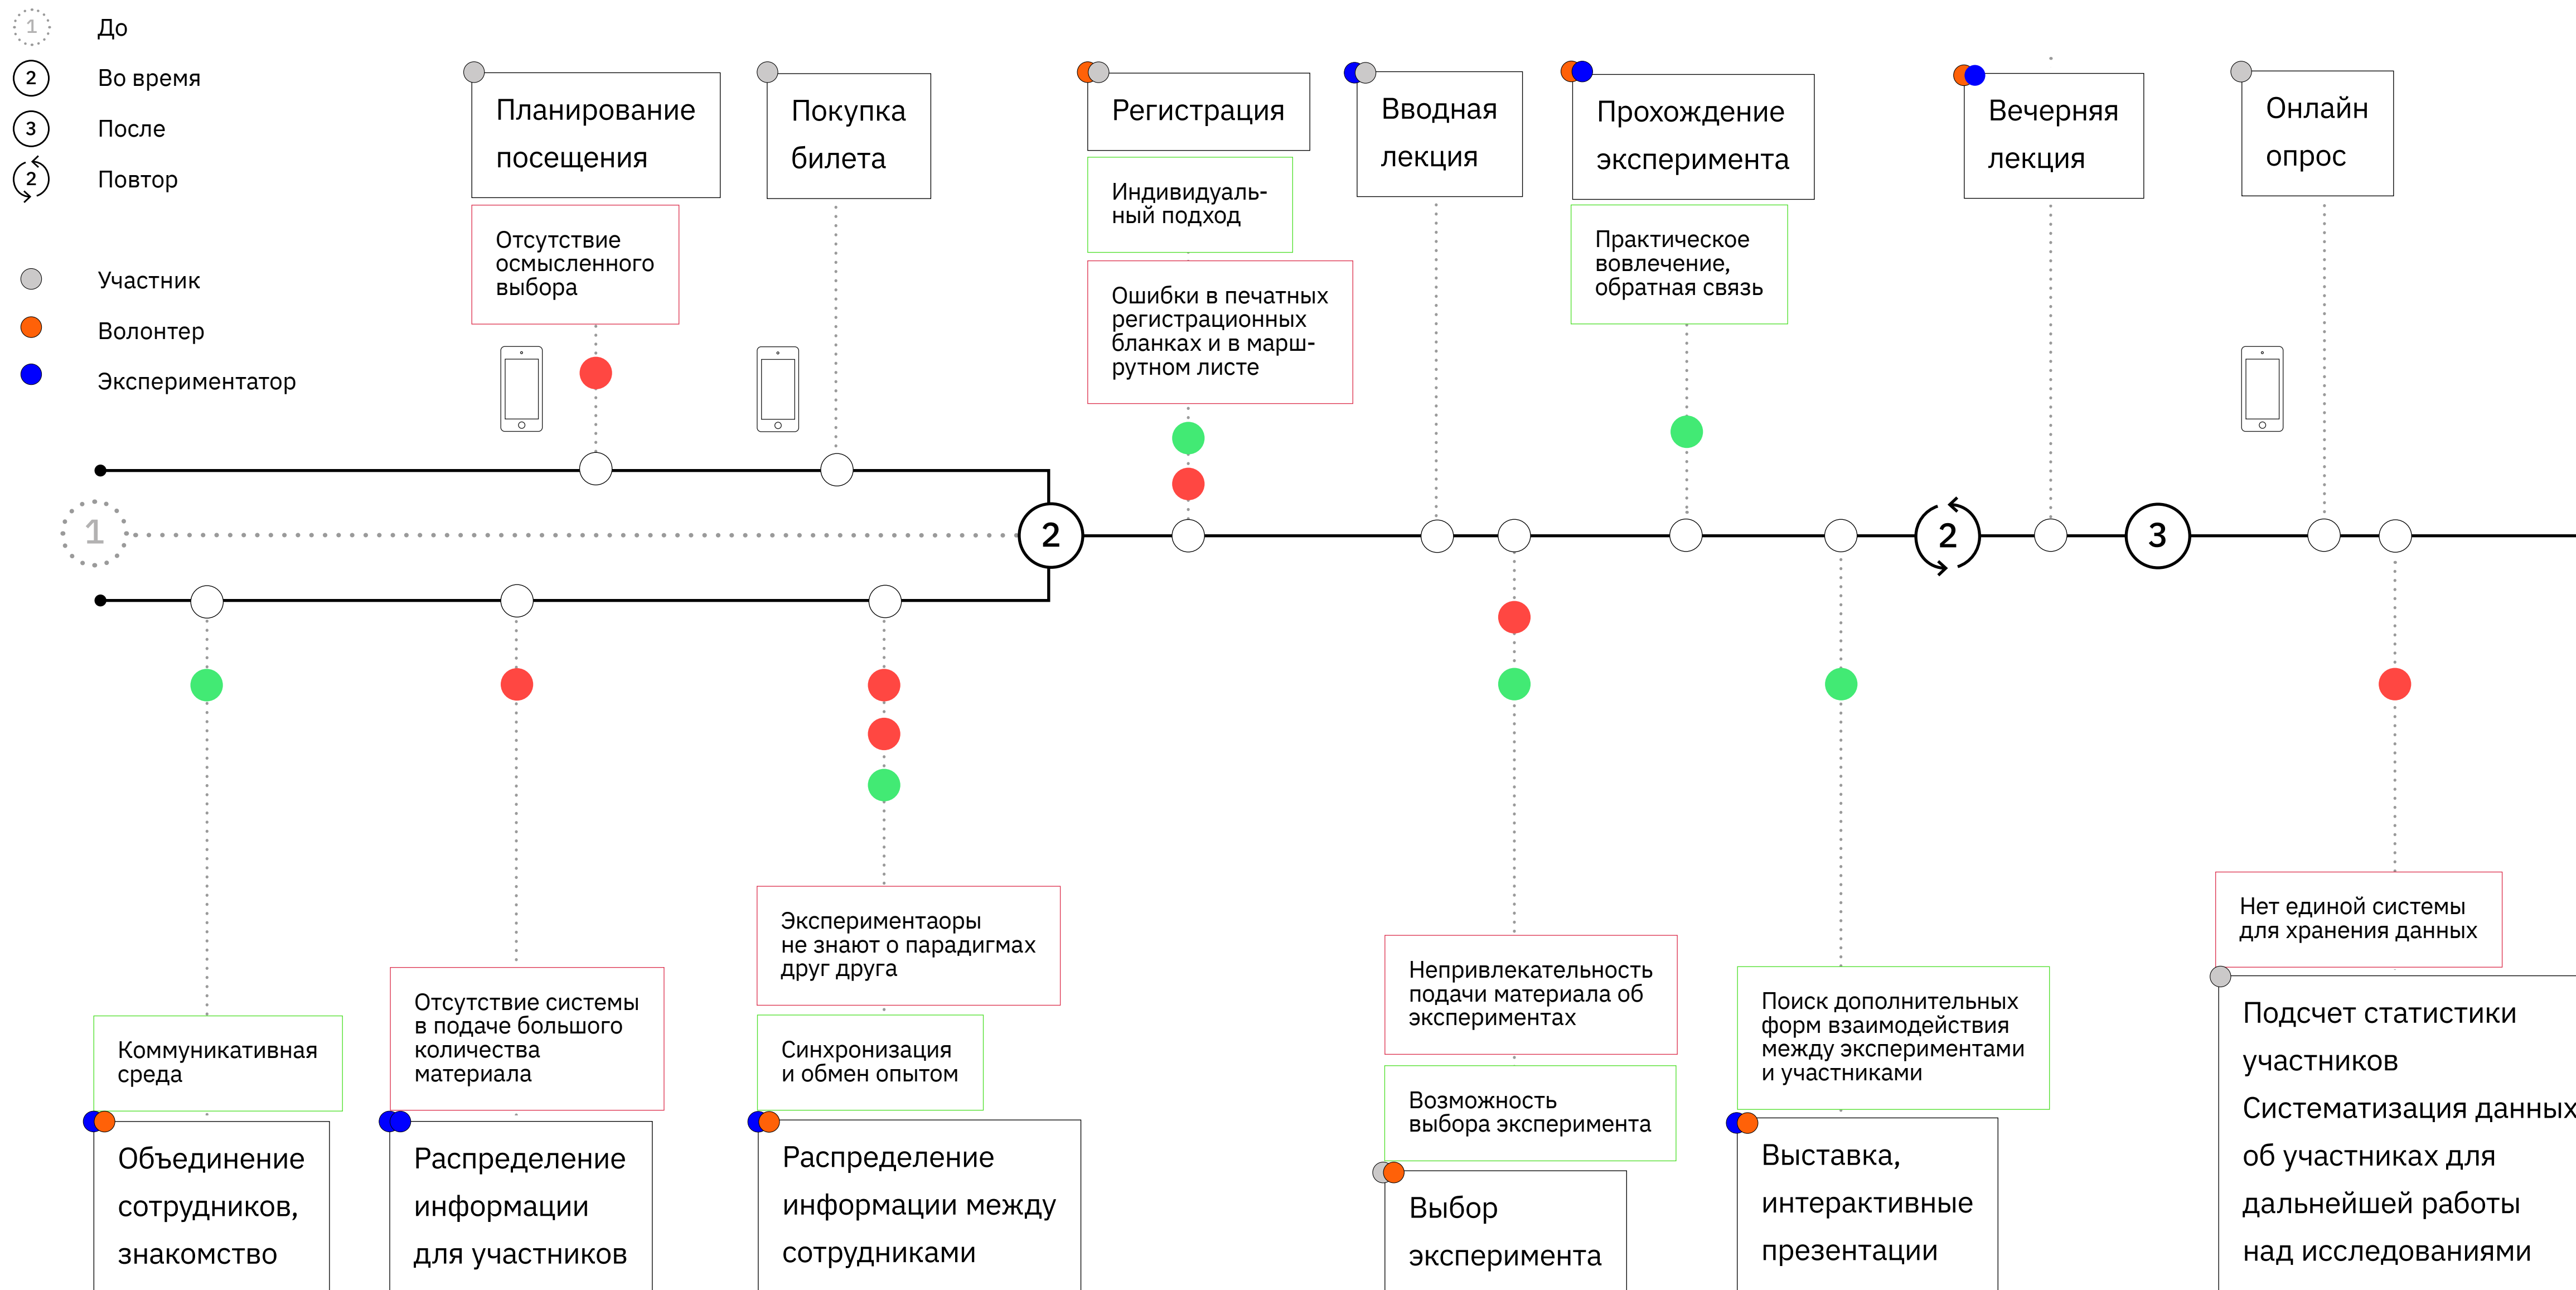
1 До
2 Во время
3 После
2 Повтор

Участник
Волонтер
Экспериментатор

Планирование посещения

Отсутствие осмысленного выбора

Покупка билета

Регистрация

Индивидуальный подход

Ошибки в печатных регистрационных бланках и в маршрутном листе

Вводная лекция

Прохождение эксперимента

Практическое вовлечение, обратная связь

Вечерняя лекция

Онлайн опрос

1

2

2

3

Коммуникативная среда

Объединение сотрудников, знакомство

Отсутствие системы в подаче большого количества материала

Распределение информации для участников

Экспериментаоры не знают о парадигмах друг друга

Синхронизация и обмен опытом

Распределение информации между сотрудниками

Непривлекательность подачи материала об экспериментах

Возможность выбора эксперимента

Выбор эксперимента

Поиск дополнительных форм взаимодействия между экспериментами и участниками

Выставка, интерактивные презентации

Нет единой системы для хранения данных

Подсчет статистики участников
Систематизация данных об участниках для дальнейшей работы над исследованиями